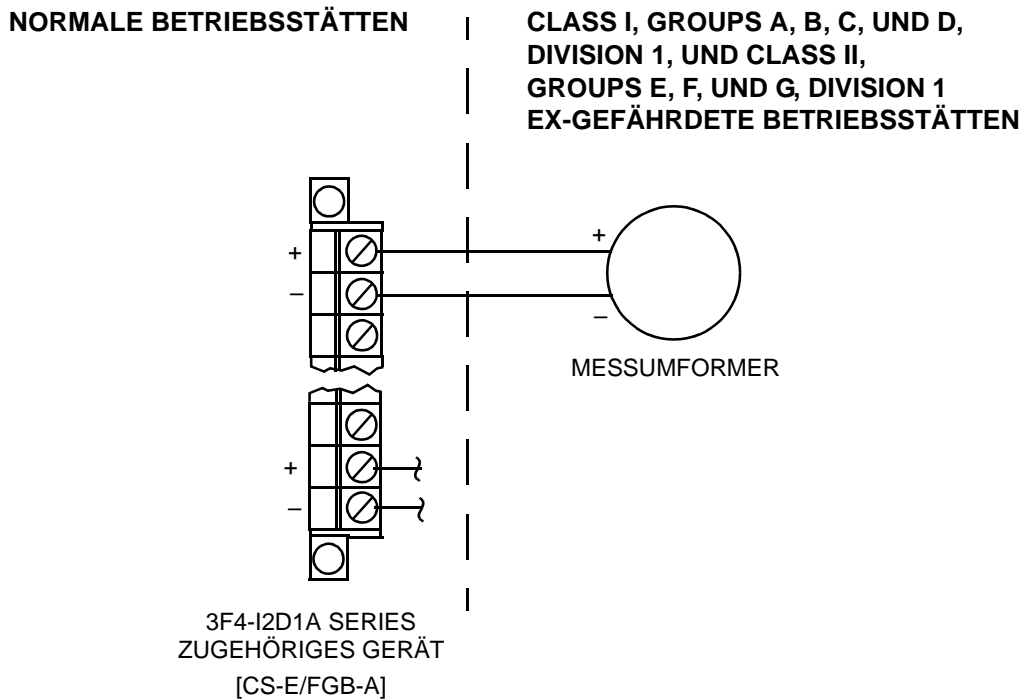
NORMALE BETRIEBSSTÄTTEN

CLASS I, GROUPS A, B, C, UND D, DIVISION 1, UND CLASS II, GROUPS E, F, UND G, DIVISION 1 EX-GEFÄHRDETE BETRIEBSSTÄTTEN

+
–

+
–

MESSUMFORMER

+
–

3F4-I2D1A SERIES
ZUGEHÖRIGES GERÄT
[CS-E/FGB-A]